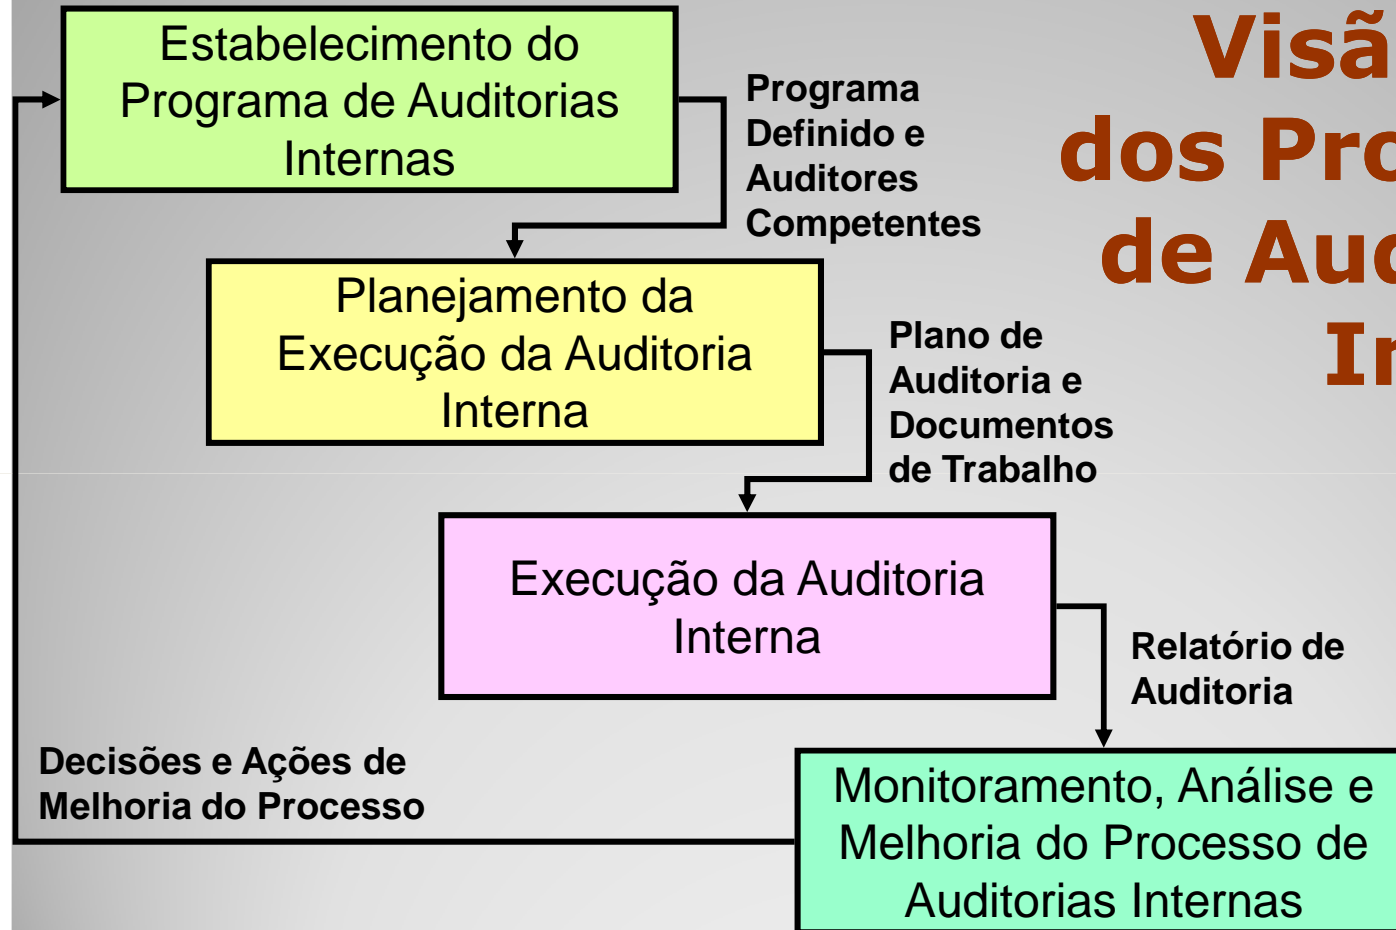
Visã
dos Pro
de Au
In

Estabelecimento do Programa de Auditorias Internas

Programa Definido e Auditores Competentes

Planejamento da Execução da Auditoria Interna

Plano de Auditoria e Documentos de Trabalho

Execução da Auditoria Interna

Relatório de Auditoria

Decisões e Ações de Melhoria do Processo

Monitoramento, Análise e Melhoria do Processo de Auditorias Internas